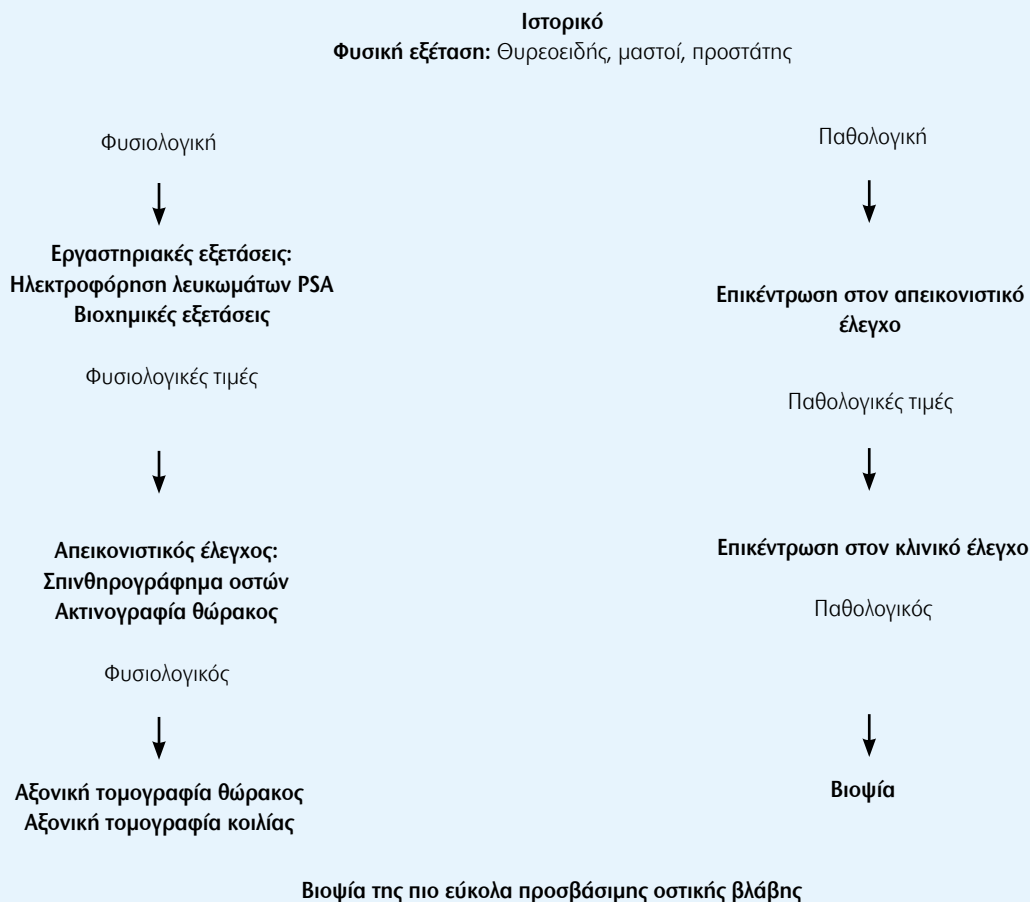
**Ιστορικό**
**Φυσική εξέταση:** Θυρεοειδής, μαστοί, προστάτης

Φυσιολογική

**Εργαστηριακές εξετάσεις:**
**Ηλεκτροφόρηση λευκωμάτων PSA**
**Βιοχημικές εξετάσεις**

Φυσιολογικές τιμές

**Απεικονιστικός έλεγχος:**
**Σπινθηρογράφημα οστών**
**Ακτινογραφία θώρακος**

Φυσιολογικός

**Αξονική τομογραφία θώρακος**
**Αξονική τομογραφία κοιλίας**

Παθολογική

**Επικέντρωση στον απεικονιστικό έλεγχο**

Παθολογικές τιμές

**Επικέντρωση στον κλινικό έλεγχο**

Παθολογικός

**Βιοψία**

**Βιοψία της πιο εύκολα προσβάσιμης οστικής βλάβης**